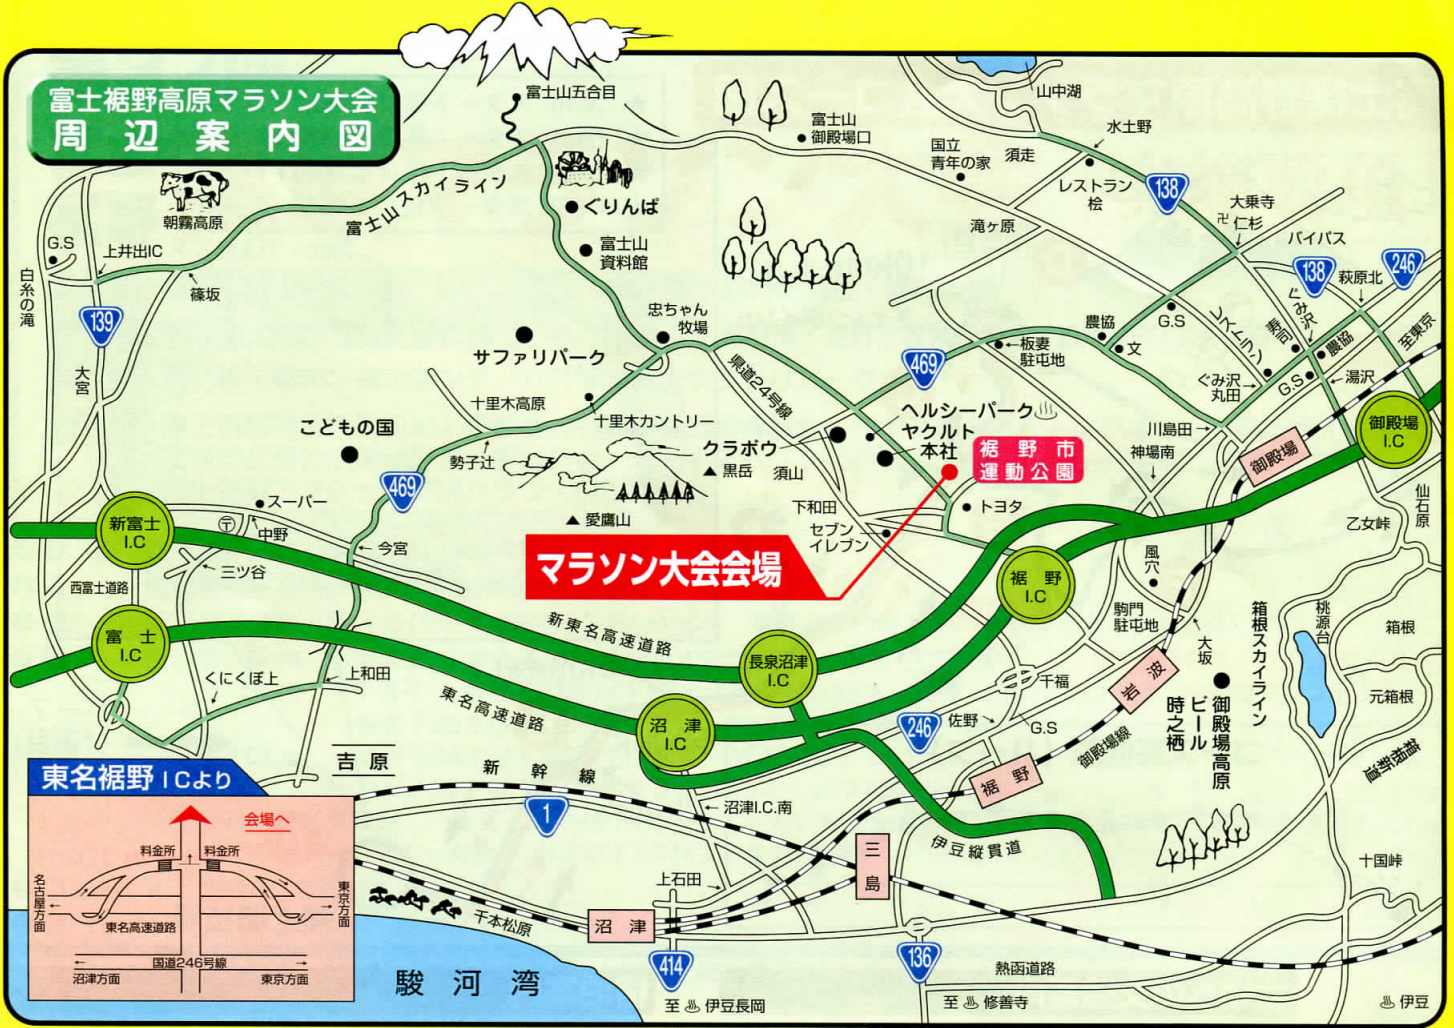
富士裾野高原マラソン大会
周辺案内図

富士山五合目
富士山御殿場口
山中湖
水土野
国立青年の家
須走
レストラン桧
滝ヶ原
138
大乗寺
仁杉
バイパス
138
萩原北
246
ぐみ沢
至東京
朝霧高原
富士山スカイライン
ぐりんば
富士山資料館
G.S
上井出IC
篠坂
白糸の滝
139
大宮
サファリパーク
忠ちゃん牧場
県道24号線
469
板妻駐屯地
農協
文
G.S
ぐみ沢丸田
G.S
農協
湯沢
御殿場I.C
十里木高原
十里木カントリー
こどもの国
ヘルシーパーク
ヤクルト本社
裾野市運動公園
川島田
神場南
御殿場
クラボウ
黒岳
須山
勢子辻
469
スーパー
中野
今宮
下和田
トヨタ
セブンイレブン
愛鷹山
新富士I.C
三ツ谷
西富士道路
マラソン大会会場
裾野I.C
風穴
仙石原
乙女峠
富士I.C
新東名高速道路
長泉沼津I.C
駒門駐屯地
大坂
箱根スカイライン
桃源台
箱根
御殿場高原
ビール
時之栖
元箱根
くにくぼ上
上和田
東名高速道路
千福
岩波
246
佐野
G.S
沼津I.C
御殿場線
芦ノ湖スカイライン
吉原
新幹線
裾野
東名裾野 I.Cより
会場へ
料金所
料金所
名古屋方面
東京方面
東名高速道路
国道246号線
沼津方面
東京方面
1
沼津I.C.南
伊豆縦貫道
三島
十国峠
上石田
千本松原
沼津
414
136
駿河湾
熱函道路
至 伊豆長岡
至 修善寺
伊豆